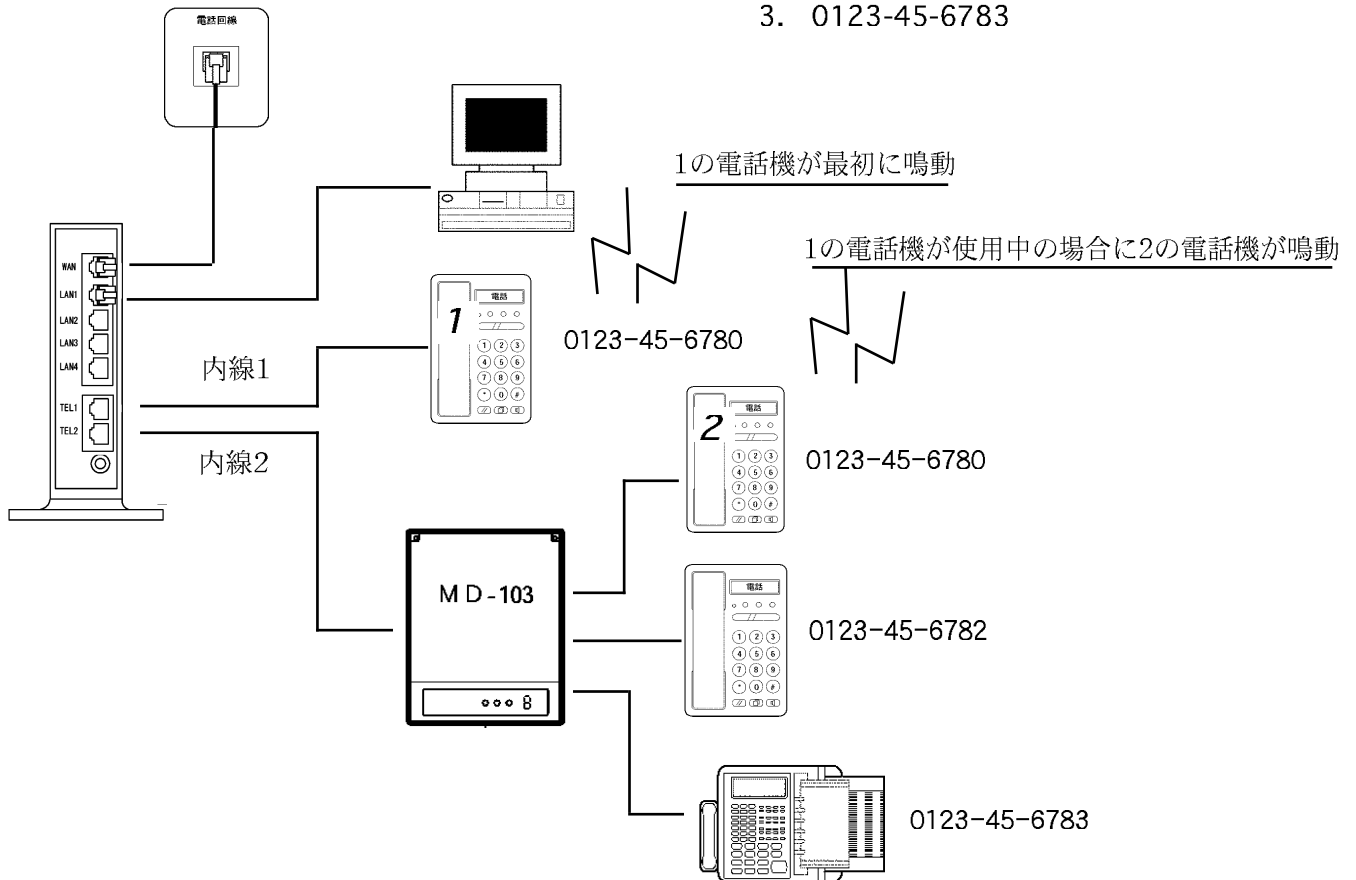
3. 0123-45-6783

電話回線

1の電話機が最初に鳴動

1の電話機が使用中の場合に2の電話機が鳴動

WAN
LAN1
LAN2
LAN3
LAN4
TEL1
TEL2

電話
1
0123-45-6780

内線1

内線2

電話
2
0123-45-6780

MD-103

8

電話
0123-45-6782

0123-45-6783